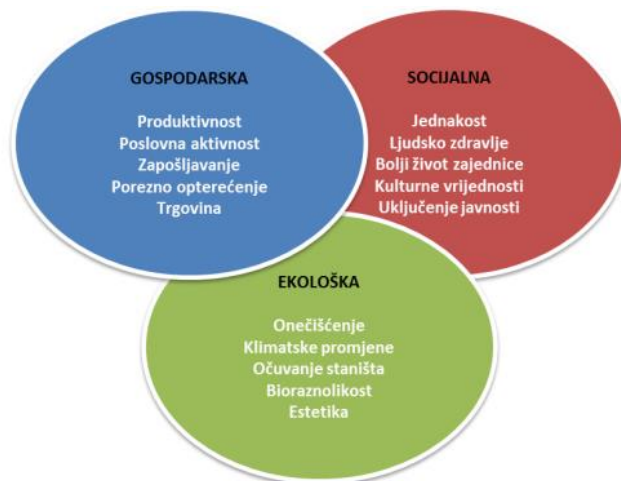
GOSPODARSKA

Produktivnost
Poslovna aktivnost
Zapošljavanje
Porezno opterećenje
Trgovina

SOCIJALNA

Jednakost
Ljudsko zdravlje
Bolji život zajednice
Kulturne vrijednosti
Uključenje javnosti

EKOLOŠKA

Onečišćenje
Klimatske promjene
Očuvanje staništa
Bioraznolikost
Estetika